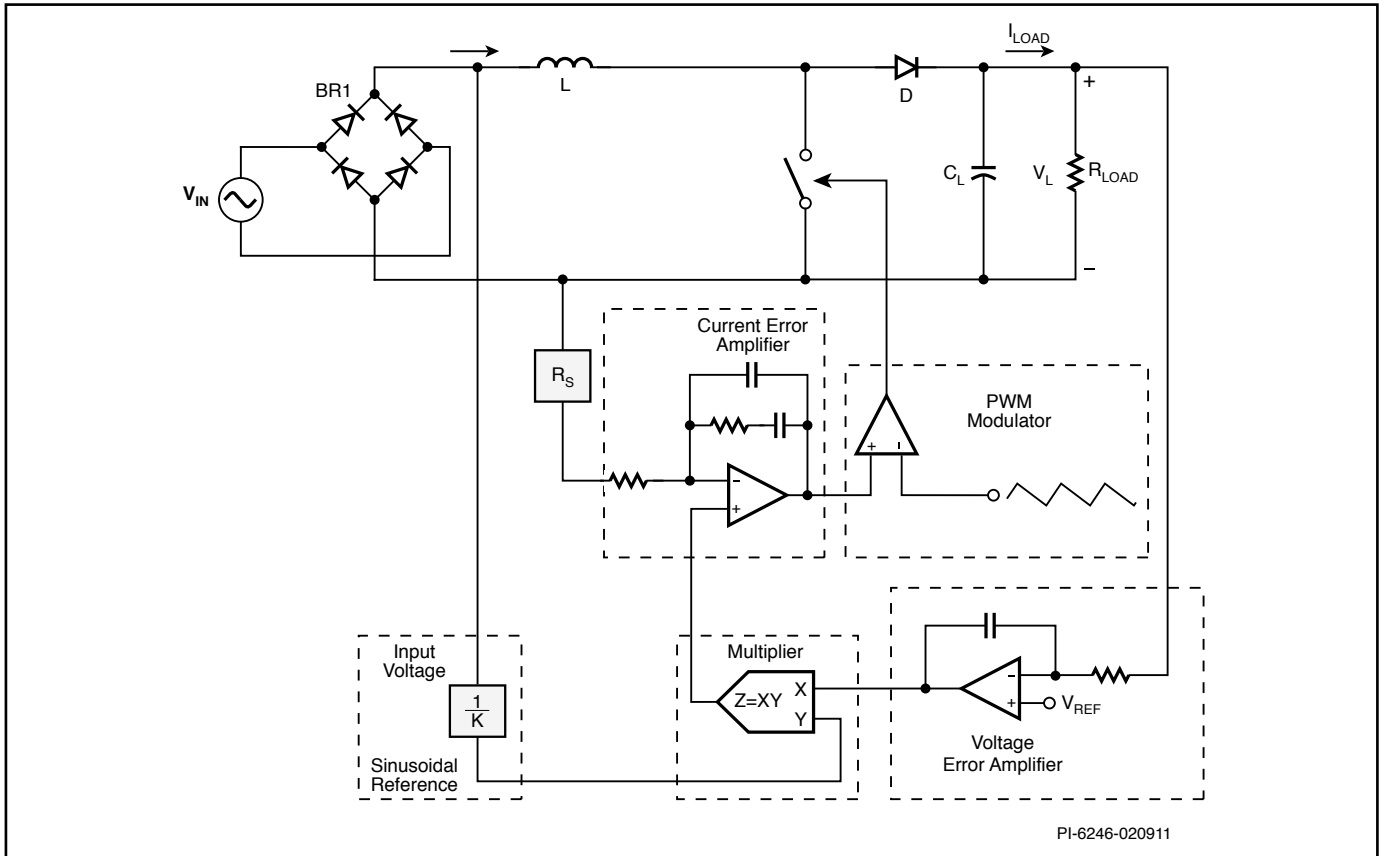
$I_{LOAD}$

BR1

L

D

$V_{IN}$

$C_L$

$V_L$

$R_{LOAD}$

+

–

Current Error Amplifier

$R_S$

PWM Modulator

+

–

–

+

Input Voltage

$\frac{1}{K}$

Sinusoidal Reference

Multiplier

Z=XY

X

Y

–

+

$V_{REF}$

Voltage Error Amplifier

PI-6246-020911